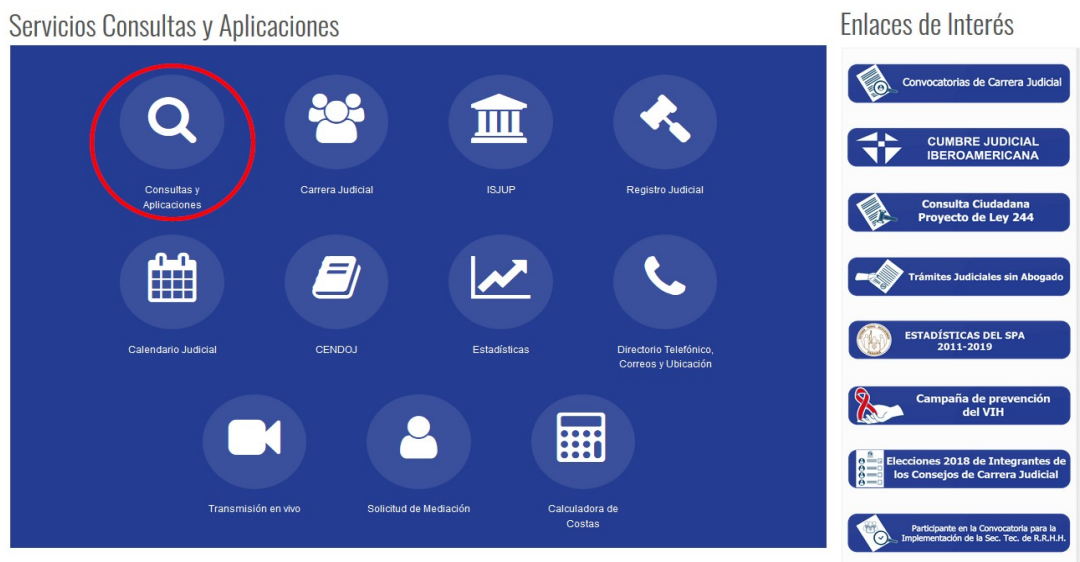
Servicios Consultas y Aplicaciones

Consultas y Aplicaciones

Carrera Judicial

ISJUP

Registro Judicial

Calendario Judicial

CENDOJ

Estadísticas

Directorio Telefónico, Correos y Ubicación

Transmisión en vivo

Solicitud de Mediación

Calculadora de Costas

Enlaces de Interés

Convocatorias de Carrera Judicial

CUMBRE JUDICIAL IBEROAMERICANA

Consulta Ciudadana Proyecto de Ley 244

Trámites Judiciales sin Abogado

ESTADÍSTICAS DEL SPA 2011-2019

Campaña de prevención del VIH

Elecciones 2018 de Integrantes de los Consejos de Carrera Judicial

Participante en la Convocatoria para la Implementación de la Sec. Tec. de R.R.H.H.